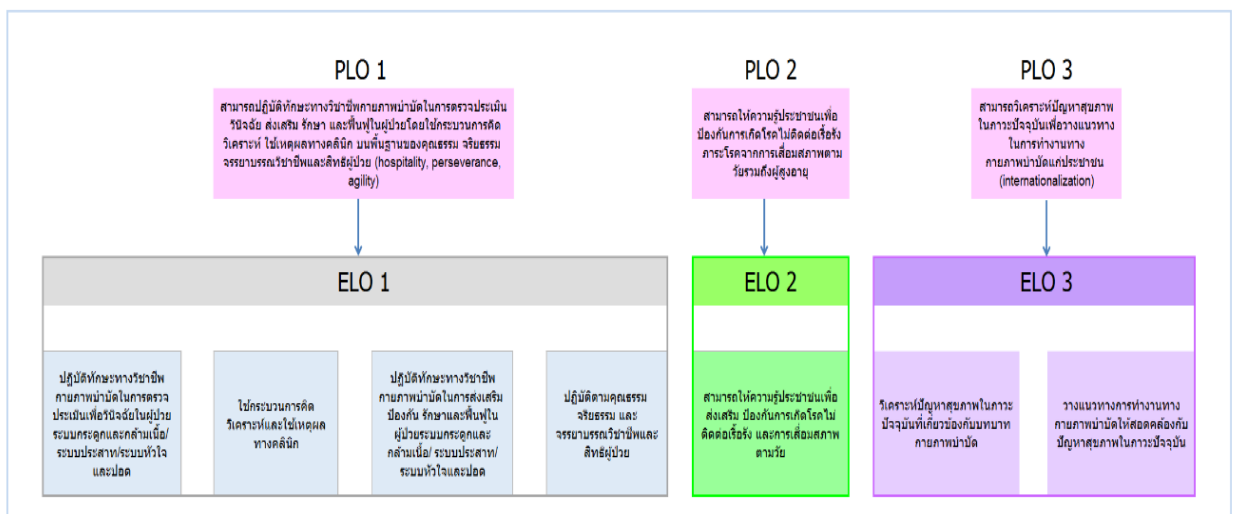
PLO 1

สามารถปฏิบัติทักษะทางวิชาชีพกายภาพบำบัดในการตรวจประเมิน วินิจฉัย ส่งเสริม รักษา และฟื้นฟูในผู้ป่วยโดยใช้กระบวนการคิดวิเคราะห์ ใช้เหตุผลทางคลินิก บนพื้นฐานของคุณธรรม จริยธรรม จรรยาบรรณวิชาชีพและสิทธิ์ผู้ป่วย (hospitality, perseverance, agility)

PLO 2

สามารถให้ความรู้ประชาชนเพื่อป้องกันการเกิดโรคไม่ติดต่อเรื้อรัง ภาระโรคจากการเสื่อมสภาพตามวัยรวมถึงผู้สูงอายุ

PLO 3

สามารถวิเคราะห์ปัญหาสุขภาพในภาวะปัจจุบันเพื่อวางแนวทางในการทำงานทางกายภาพบำบัดแก่ประชาชน (internationalization)

ELO 1

ปฏิบัติทักษะทางวิชาชีพกายภาพบำบัดในการตรวจประเมินเพื่อวินิจฉัยในผู้ป่วยระบบกระดูกและกล้ามเนื้อ/ ระบบประสาท/ระบบหัวใจและปอด

ใช้กระบวนการคิดวิเคราะห์และใช้เหตุผลทางคลินิก

ปฏิบัติทักษะทางวิชาชีพกายภาพบำบัดในการส่งเสริม ป้องกัน รักษาและฟื้นฟูในผู้ป่วยระบบกระดูกและกล้ามเนื้อ/ ระบบประสาท/ ระบบหัวใจและปอด

ปฏิบัติตามคุณธรรม จริยธรรม และจรรยาบรรณวิชาชีพและสิทธิ์ผู้ป่วย

ELO 2

สามารถให้ความรู้ประชาชนเพื่อส่งเสริม ป้องกันการเกิดโรคไม่ติดต่อเรื้อรัง และการเสื่อมสภาพตามวัย

ELO 3

วิเคราะห์ปัญหาสุขภาพในภาวะปัจจุบันที่เกี่ยวข้องกับบทบาทกายภาพบำบัด

วางแนวทางการทำงานทางกายภาพบำบัดให้สอดคล้องกับปัญหาสุขภาพในภาวะปัจจุบัน